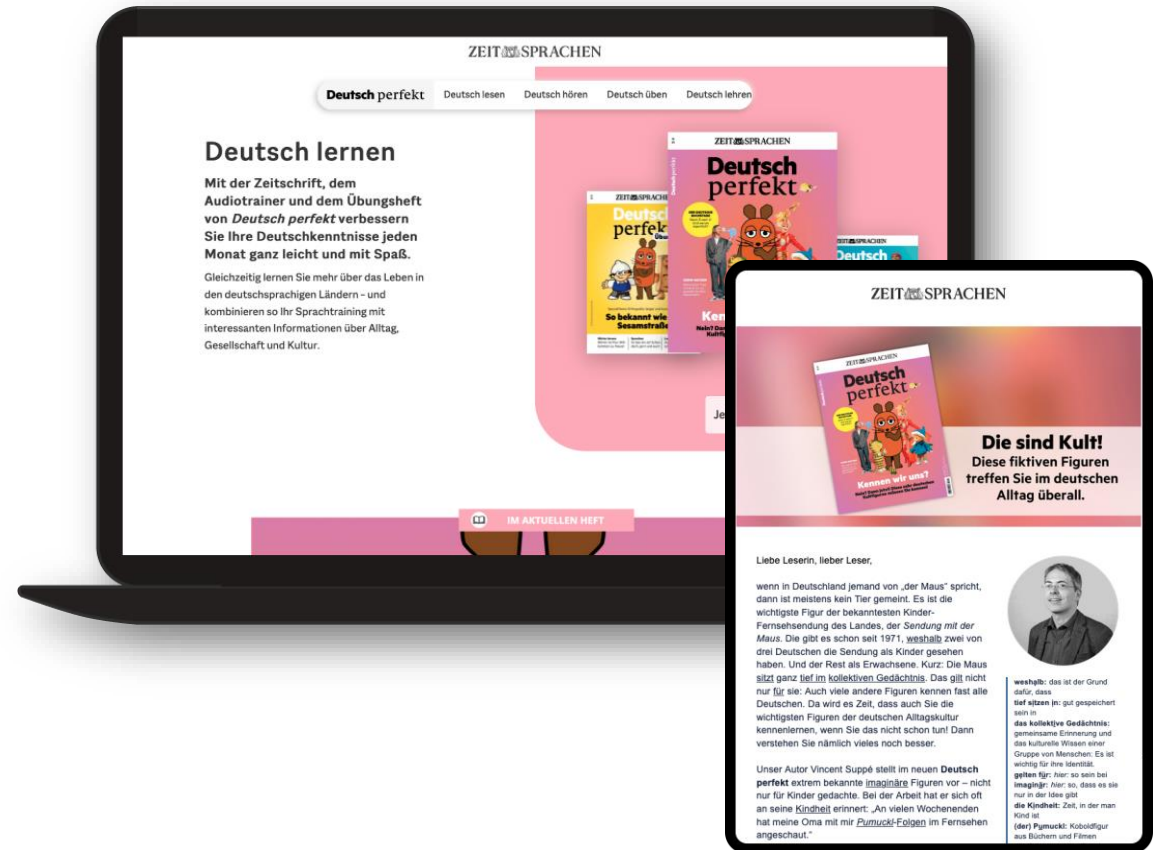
ZEIT SPRACHEN

Deutsch perfekt | Deutsch lesen | Deutsch hören | Deutsch üben | Deutsch lehren

Deutsch lernen

Mit der Zeitschrift, dem Audiotrainer und dem Übungsheft von *Deutsch perfekt* verbessern Sie Ihre Deutschkenntnisse jeden Monat ganz leicht und mit Spaß.

Gleichzeitig lernen Sie mehr über das Leben in den deutschsprachigen Ländern – und kombinieren so Ihr Sprachtraining mit interessanten Informationen über Alltag, Gesellschaft und Kultur.

ZEIT SPRACHEN
Deutsch perfekt
Kenn
ZEIT SPRACHEN
Deutsch perfekt
So bekannt wie
Sesamstraße
ZEIT SPRACHEN
Deutsch
Je

IM AKTUELLEN HEFT

ZEIT SPRACHEN

ZEIT SPRACHEN
Deutsch perfekt
Kennen wir uns?

Die sind Kult!
Diese fiktiven Figuren treffen Sie im deutschen Alltag überall.

Liebe Leserin, lieber Leser,

wenn in Deutschland jemand von „der Maus" spricht, dann ist meistens kein Tier gemeint. Es ist die wichtigste Figur der bekanntesten Kinder-Fernsehsendung des Landes, der *Sendung mit der Maus*. Die gibt es schon seit 1971, weshalb zwei von drei Deutschen die Sendung als Kinder gesehen haben. Und der Rest als Erwachsene. Kurz: Die Maus sitzt ganz tief im kollektiven Gedächtnis. Das gilt nicht nur für sie: Auch viele andere Figuren kennen fast alle Deutschen. Da wird es Zeit, dass auch Sie die wichtigsten Figuren der deutschen Alltagskultur kennenlernen, wenn Sie das nicht schon tun! Dann verstehen Sie nämlich vieles noch besser.

Unser Autor Vincent Suppé stellt im neuen **Deutsch perfekt** extrem bekannte imaginäre Figuren vor – nicht nur für Kinder gedachte. Bei der Arbeit hat er sich oft an seine Kindheit erinnert: „An vielen Wochenenden hat meine Oma mit mir *Pumuckl*-Folgen im Fernsehen angeschaut."

**weshalb**: das ist der Grund dafür, dass
**tief sitzen in**: gut gespeichert sein in
**das kollektive Gedächtnis:** gemeinsame Erinnerung und das kulturelle Wissen einer Gruppe von Menschen: Es ist wichtig für ihre Identität.
**gelten für:** *hier:* so sein bei
**imaginär:** *hier:* so, dass es sie nur in der Idee gibt
**die Kindheit:** Zeit, in der man Kind ist
**(der) Pumuckl:** Koboldfigur aus Büchern und Filmen